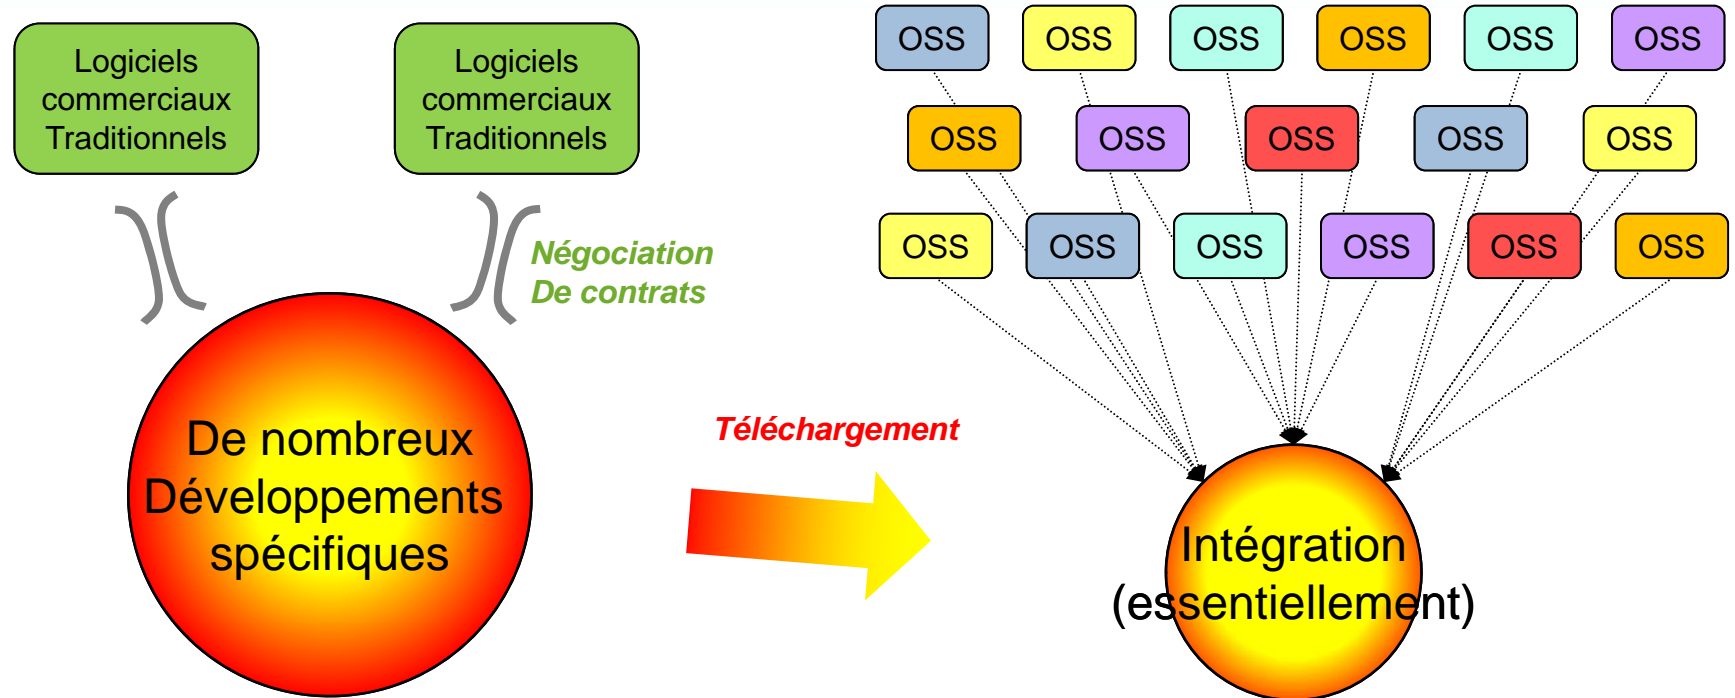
Logiciels commerciaux Traditionnels

Logiciels commerciaux Traditionnels

Négociation De contrats

De nombreux Développements spécifiques

Téléchargement

OSS OSS OSS OSS OSS OSS

OSS OSS OSS OSS OSS

OSS OSS OSS OSS OSS OSS

Intégration (essentiellement)